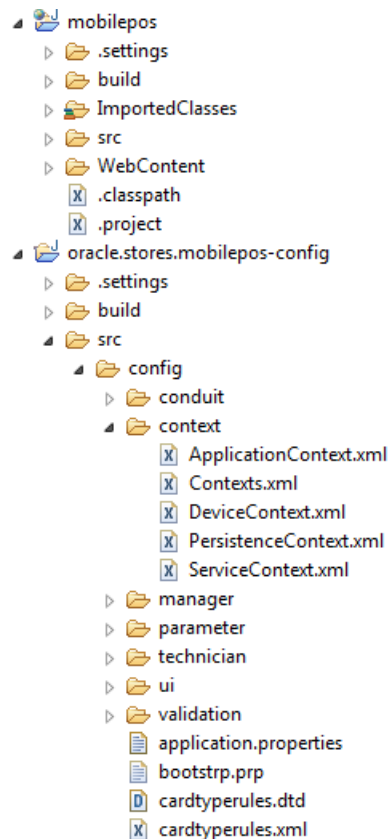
mobilepos
.settings
build
ImportedClasses
src
WebContent
.classpath
.project
oracle.stores.mobilepos-config
.settings
build
src
config
conduit
context
ApplicationContext.xml
Contexts.xml
DeviceContext.xml
PersistenceContext.xml
ServiceContext.xml
manager
parameter
technician
ui
validation
application.properties
bootstrp.prp
cardtyperules.dtd
cardtyperules.xml